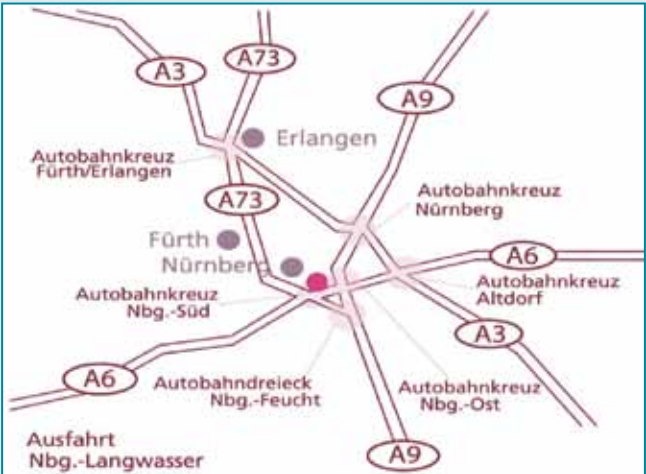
A3
A73
A9
Erlangen
Autobahnkreuz Fürth/Erlangen
A73
Autobahnkreuz Nürnberg
Fürth
Nürnberg
A6
Autobahnkreuz Nbg.-Süd
Autobahnkreuz Altdorf
A3
A6
Autobahndreieck Nbg.-Feucht
Autobahnkreuz Nbg.-Ost
Ausfahrt Nbg.-Langwasser
A9